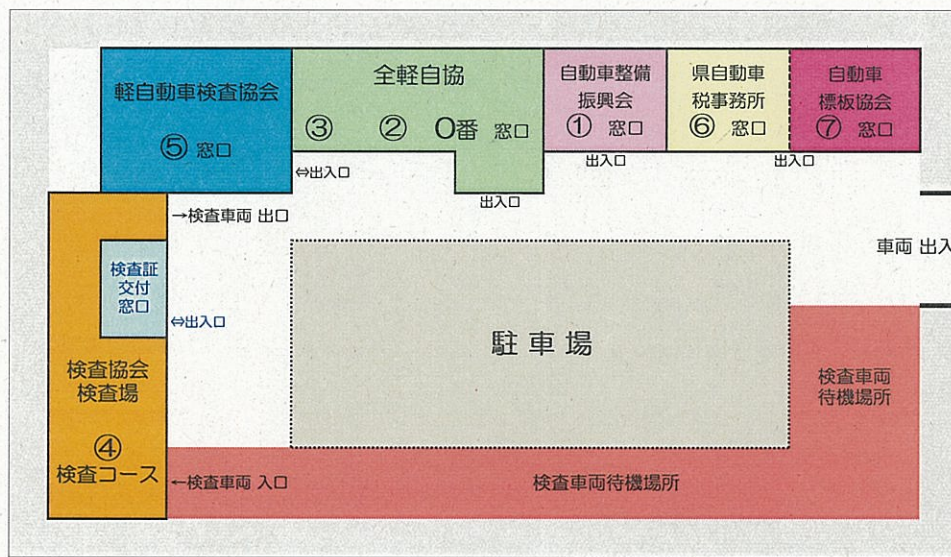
軽自動車検査協会

⑤ 窓口

全軽自協

③ ② 0番 窓口

自動車整備振興会

① 窓口

県自動車税事務所

⑥ 窓口

自動車標板協会

⑦ 窓口

⇔出入口

出入口

出入口

出入口

→検査車両 出口

車両 出入

検査証交付窓口

⇔出入口

駐車場

検査協会検査場

④ 検査コース

検査車両待機場所

←検査車両 入口

検査車両待機場所